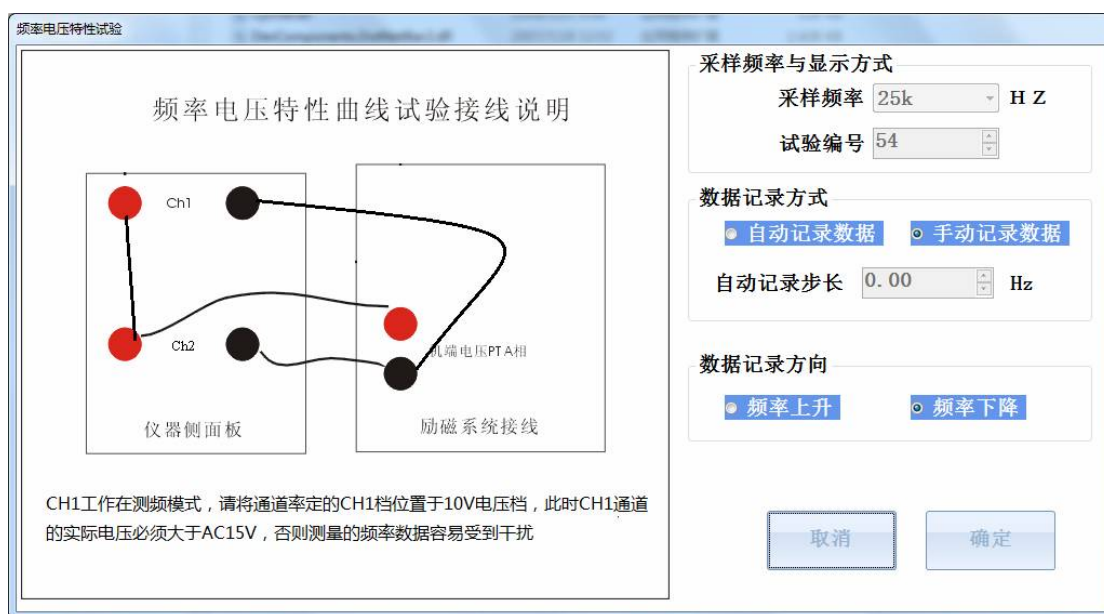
频率电压特性试验

频率电压特性曲线试验接线说明

Ch1

Ch2

机端电压PT A相

仪器侧面板

励磁系统接线

CH1工作在测频模式，请将通道率定的CH1档位置于10V电压档，此时CH1通道的实际电压必须大于AC15V，否则测量的频率数据容易受到干扰

采样频率与显示方式

采样频率 25k H Z

试验编号 54

数据记录方式

自动记录数据

手动记录数据

自动记录步长 0.00 Hz

数据记录方向

频率上升

频率下降

取消

确定